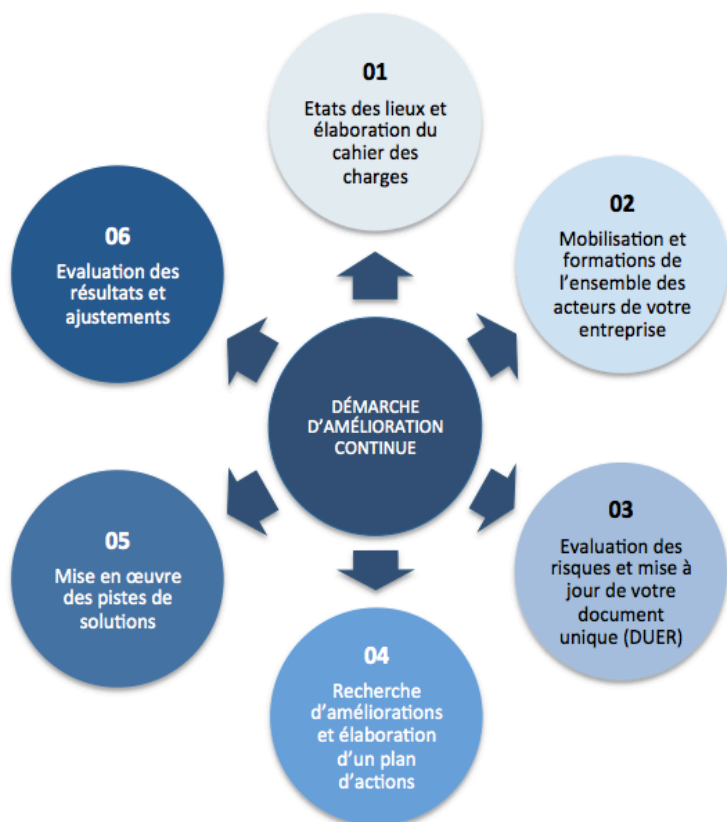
DÉMARCHE D'AMÉLIORATION CONTINUE

01
Etats des lieux et élaboration du cahier des charges

02
Mobilisation et formations de l'ensemble des acteurs de votre entreprise

03
Evaluation des risques et mise à jour de votre document unique (DUER)

04
Recherche d'améliorations et élaboration d'un plan d'actions

05
Mise en œuvre des pistes de solutions

06
Evaluation des résultats et ajustements